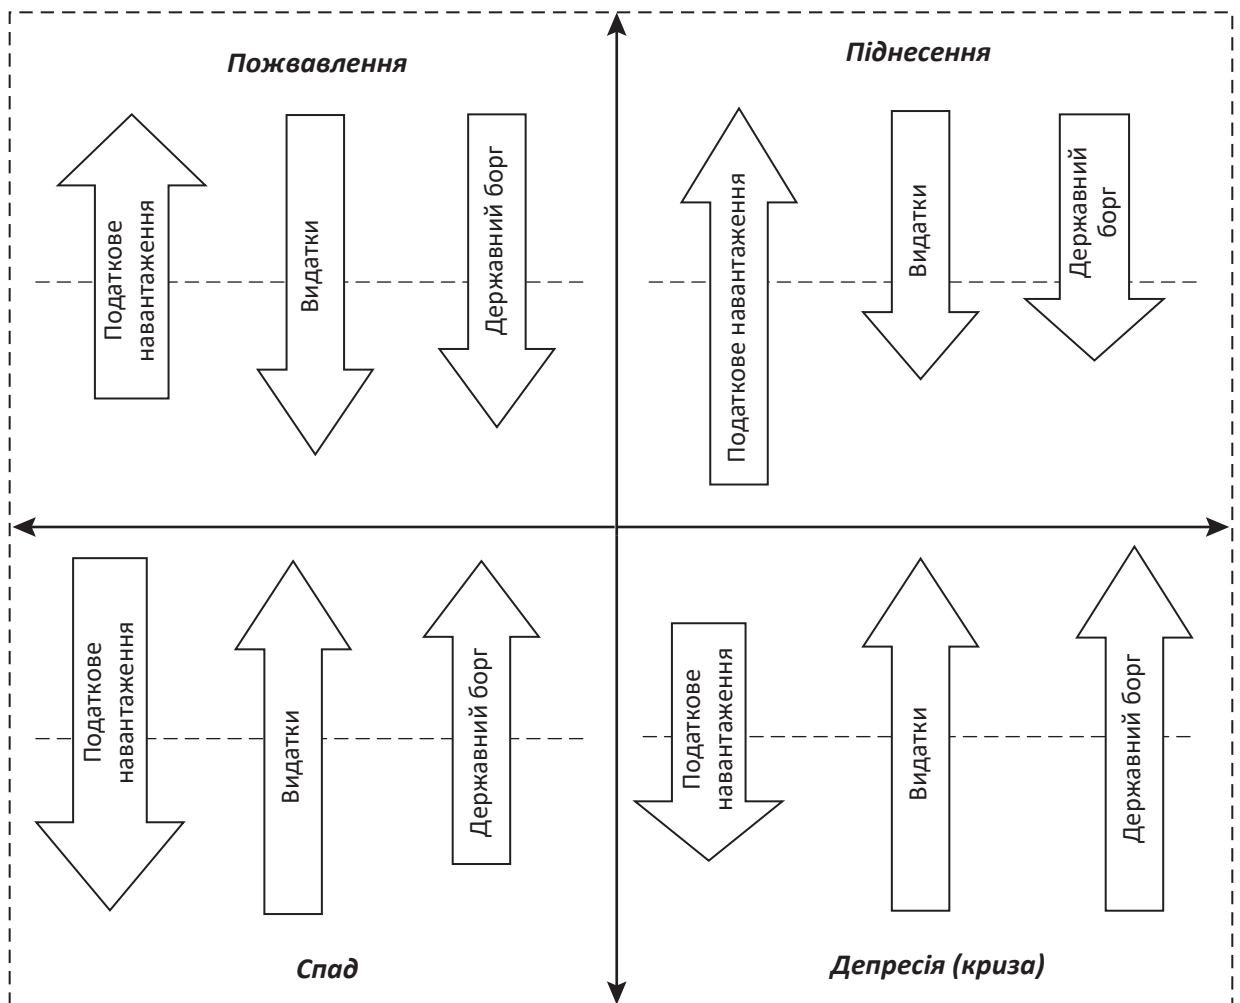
Пожвавлення

Податкове навантаження

Видатки

Державний борг

Піднесення

Податкове навантаження

Видатки

Державний борг

Податкове навантаження

Видатки

Державний борг

Податкове навантаження

Видатки

Державний борг

Спад

Депресія (криза)